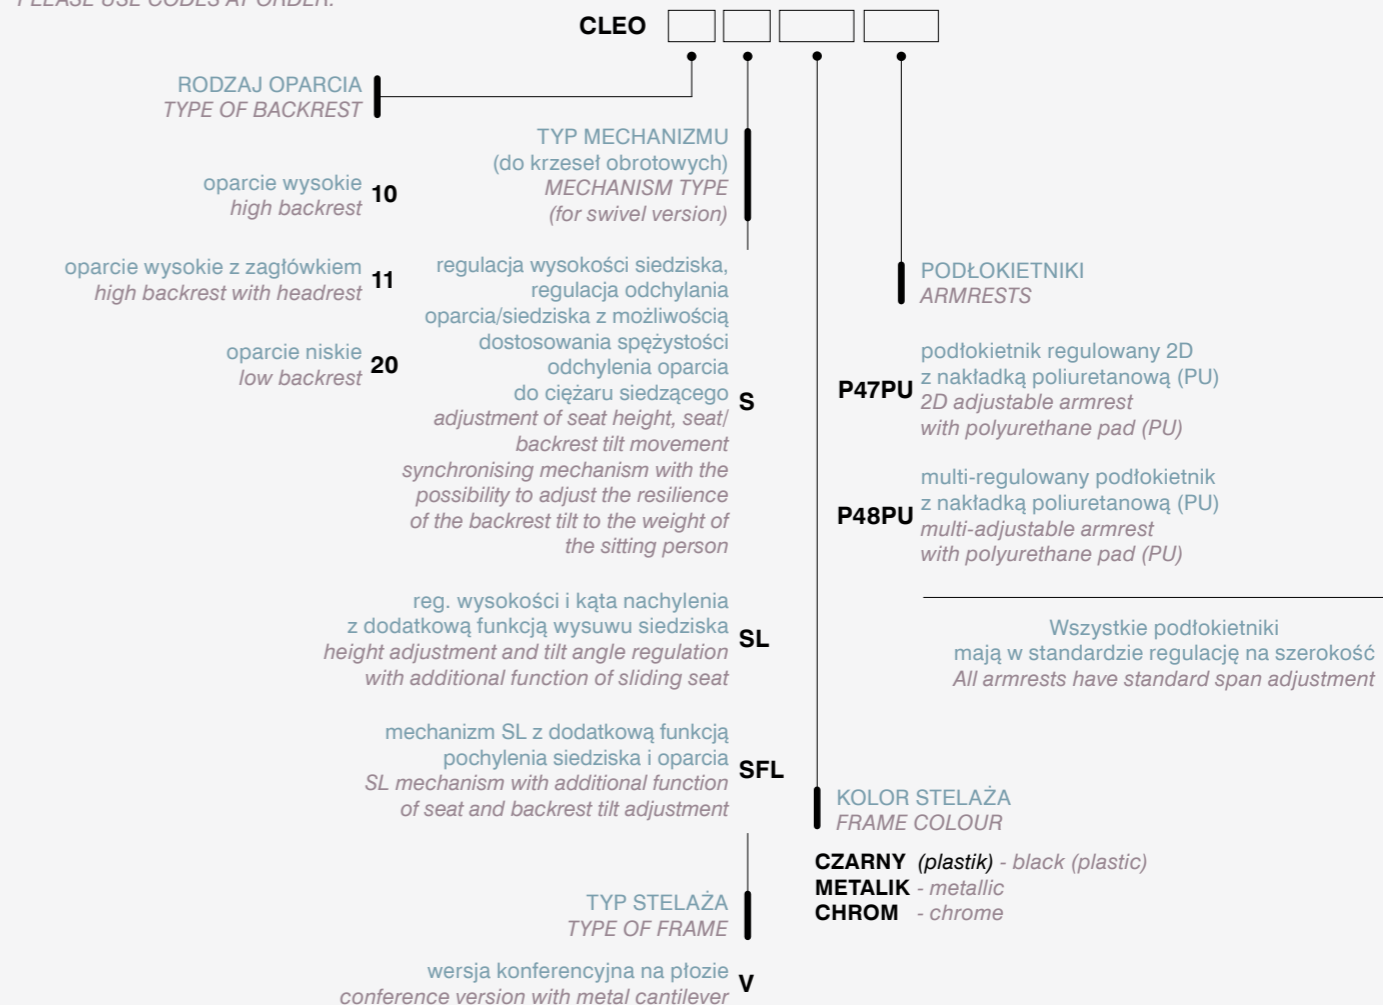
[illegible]

CLEO

RODZAJ OPARCIA
TYPE OF BACKREST

oparcie wysokie
high backrest 10

oparcie wysokie z zagłówkiem
high backrest with headrest 11

oparcie niskie
low backrest 20

TYP MECHANIZMU
(do krzeseł obrotowych)
MECHANISM TYPE
(for swivel version)

regulacja wysokości siedziska, regulacja odchylania oparcia/siedziska z możliwością dostosowania sprężystości odchylenia oparcia do ciężaru siedzącego
adjustment of seat height, seat/backrest tilt movement synchronising mechanism with the possibility to adjust the resilience of the backrest tilt to the weight of the sitting person S

reg. wysokości i kąta nachylenia z dodatkową funkcją wysuwu siedziska
height adjustment and tilt angle regulation with additional function of sliding seat SL

mechanizm SL z dodatkową funkcją pochylenia siedziska i oparcia
SL mechanism with additional function of seat and backrest tilt adjustment SFL

TYP STELAŻA
TYPE OF FRAME

wersja konferencyjna na płozie
conference version with metal cantilever V

PODŁOKIETNIKI
ARMRESTS

P47PU podłokietnik regulowany 2D z nakładką poliuretanową (PU)
2D adjustable armrest with polyurethane pad (PU)

P48PU multi-regulowany podłokietnik z nakładką poliuretanową (PU)
multi-adjustable armrest with polyurethane pad (PU)

Wszystkie podłokietniki mają w standardzie regulację na szerokość
All armrests have standard span adjustment

KOLOR STELAŻA
FRAME COLOUR

CZARNY (plastik) - black (plastic)
METALIK - metallic
CHROM - chrome